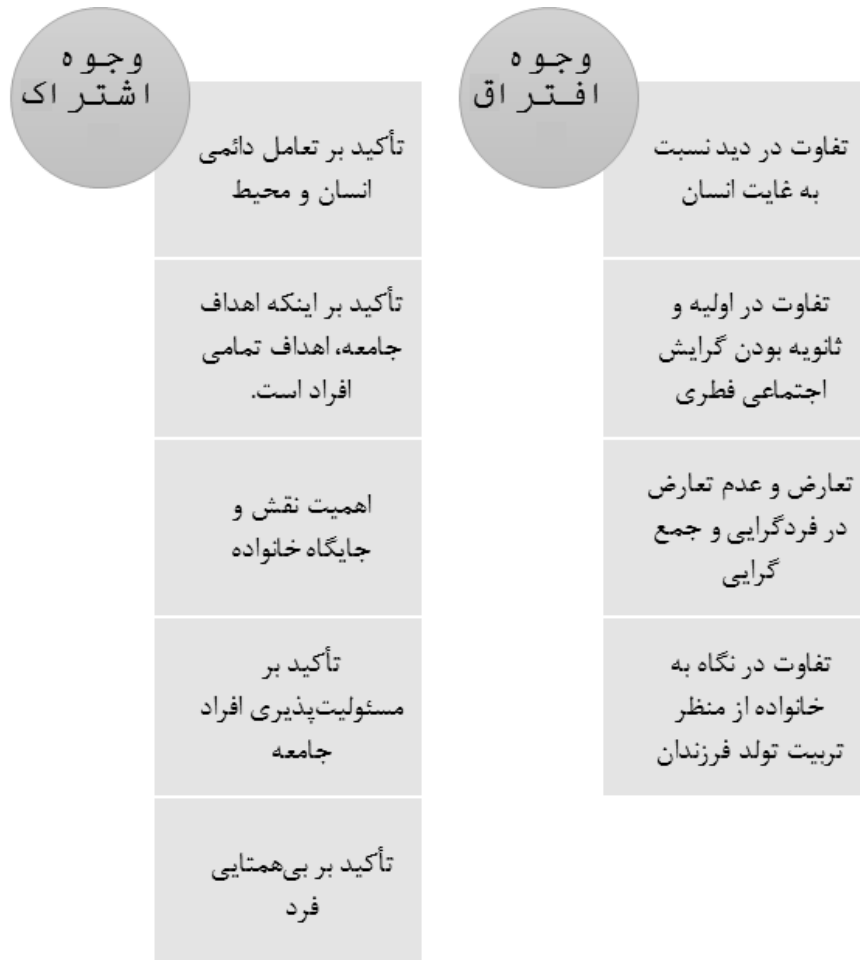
وجوه افتراق

تفاوت در دید نسبت به غایت انسان

تفاوت در اولیه و ثانویه بودن گرایش اجتماعی فطری

تعارض و عدم تعارض در فردگرایی و جمع گرایی

تفاوت در نگاه به خانواده از منظر تربیت تولد فرزندان

وجوه اشتراک

تأکید بر تعامل دائمی انسان و محیط

تأکید بر اینکه اهداف جامعه، اهداف تمامی افراد است.

اهمیت نقش و جایگاه خانواده

تأکید بر مسئولیت‌پذیری افراد جامعه

تأکید بر بی‌همتایی فرد